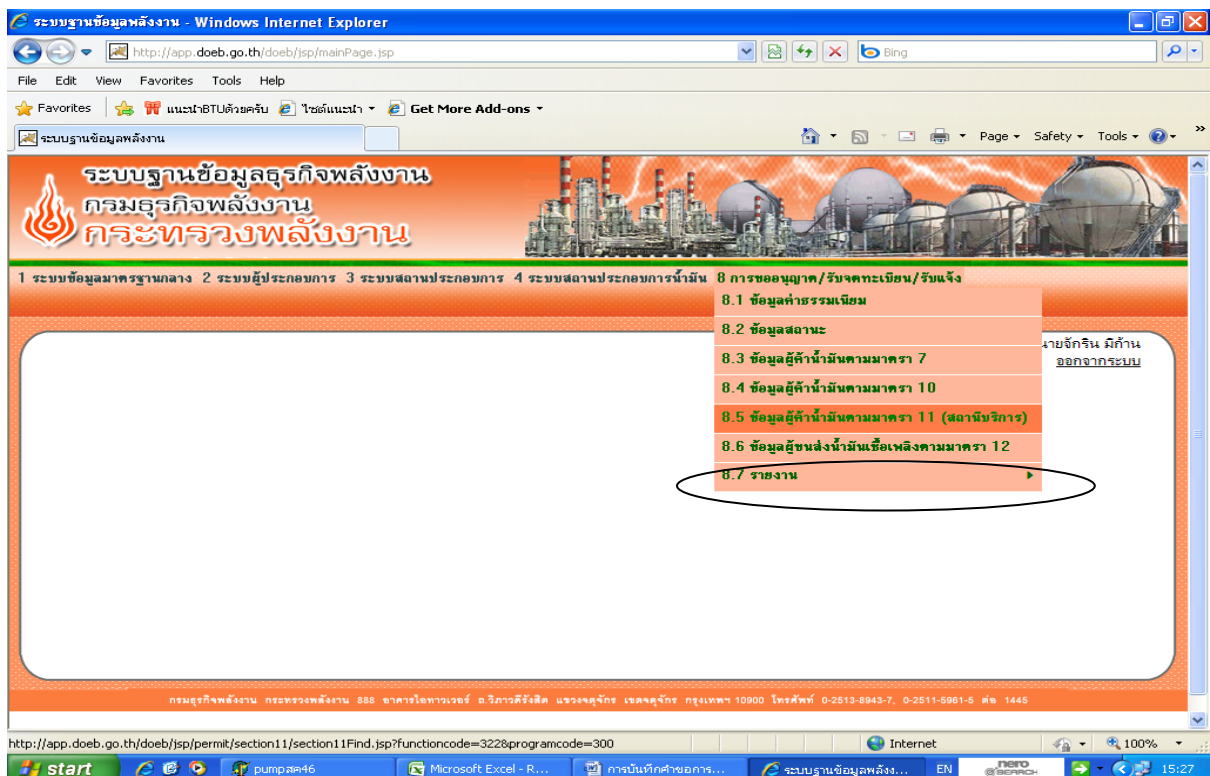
ระบบฐานข้อมูลพลังงาน - Windows Internet Explorer

http://app.doeb.go.th/doeb/jsp/mainPage.jsp

Bing

File Edit View Favorites Tools Help

Favorites แนะนำBTUด้วยครับ ไซต์แนะนำ Get More Add-ons

ระบบฐานข้อมูลพลังงาน

Page Safety Tools

ระบบฐานข้อมูลธุรกิจพลังงาน
กรมธุรกิจพลังงาน
กระทรวงพลังงาน

1 ระบบข้อมูลมาตรฐานกลาง 2 ระบบผู้ประกอบการ 3 ระบบสถานประกอบการ 4 ระบบสถานประกอบการน้ำมัน 8 การขออนุญาต/รับจดทะเบียน/รับแจ้ง

8.1 ข้อมูลค่าธรรมเนียม
8.2 ข้อมูลสถานะ
8.3 ข้อมูลผู้ค้าน้ำมันตามมาตรา 7
8.4 ข้อมูลผู้ค้าน้ำมันตามมาตรา 10
8.5 ข้อมูลผู้ค้าน้ำมันตามมาตรา 11 (สถานีบริการ)
8.6 ข้อมูลผู้ขนส่งน้ำมันเชื้อเพลิงตามมาตรา 12
8.7 รายงาน

นายจักริน มีก้าน
ออกจากระบบ

กรมธุรกิจพลังงาน กระทรวงพลังงาน 888 อาคารไอทาวเวอร์ ถ.วิภาวดีรังสิต แขวงจตุจักร เขตจตุจักร กรุงเทพฯ 10900 โทรศัพท์ 0-2513-8943-7, 0-2511-5961-5 ต่อ 1445

http://app.doeb.go.th/doeb/jsp/permit/section11/section11Find.jsp?functioncode=322&programcode=300

Internet

100%

start pumpสค46 Microsoft Excel - R... การบันทึกคำขอการ... ระบบฐานข้อมูลพลัง... EN nero SEARCH 15:27